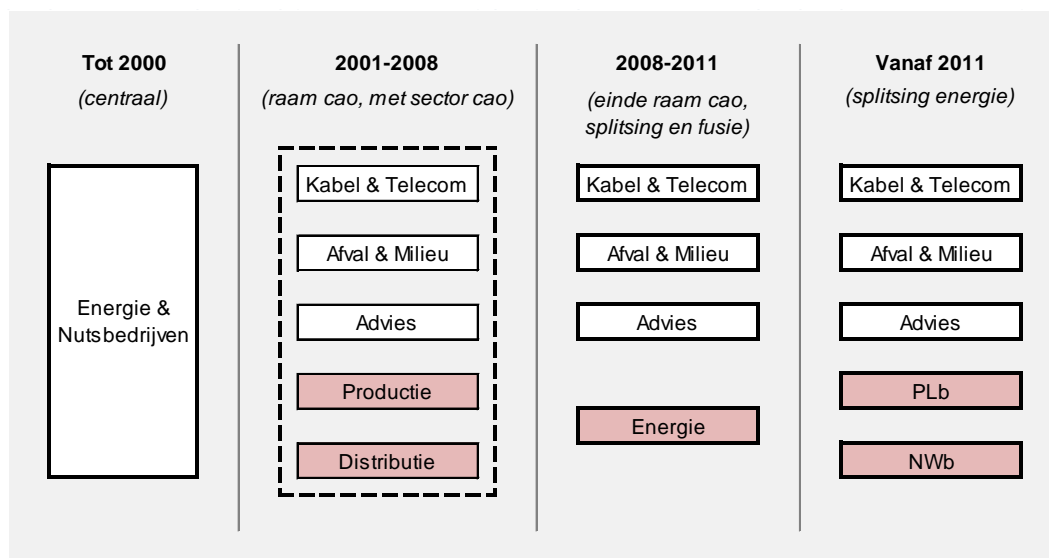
**Tot 2000**
*(centraal)*

Energie & Nutsbedrijven

**2001-2008**
*(raam cao, met sector cao)*

Kabel & Telecom

Afval & Milieu

Advies

Productie

Distributie

**2008-2011**
*(einde raam cao, splitsing en fusie)*

Kabel & Telecom

Afval & Milieu

Advies

Energie

**Vanaf 2011**
*(splitsing energie)*

Kabel & Telecom

Afval & Milieu

Advies

PLb

NWb